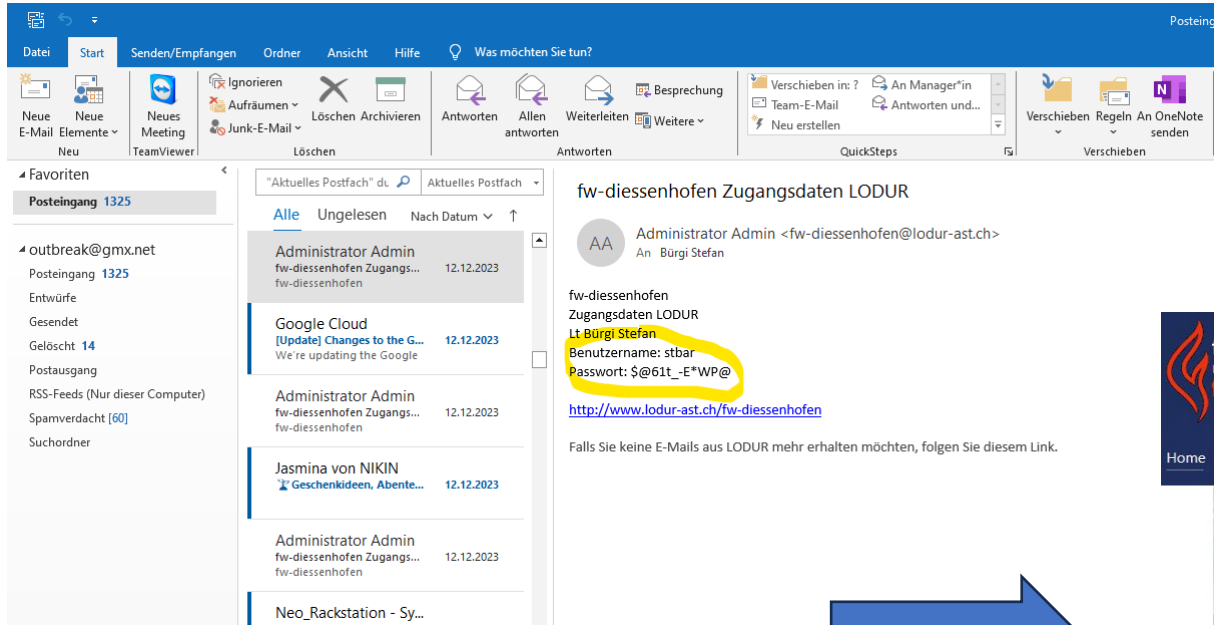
Posteing

Datei Start Senden/Empfangen Ordner Ansicht Hilfe Was möchten Sie tun?

Neue E-Mail Neue Elemente
Neu
Neues Meeting
TeamViewer
Ignorieren
Aufräumen
Junk-E-Mail
Löschen Archivieren
Löschen
Antworten Allen antworten Weiterleiten Besprechung Weitere
Antworten
Verschieben in: ?
Team-E-Mail
Neu erstellen
An Manager*in
Antworten und...
QuickSteps
Verschieben Regeln An OneNote senden
Verschieben

Favoriten
Posteingang 1325

outbreak@gmx.net
Posteingang 1325
Entwürfe
Gesendet
Gelöscht 14
Postausgang
RSS-Feeds (Nur dieser Computer)
Spamverdacht [60]
Suchordner

"Aktuelles Postfach" du
Aktuelles Postfach
Alle Ungelesen Nach Datum

Administrator Admin
fw-diessenhofen Zugangs... 12.12.2023
fw-diessenhofen

Google Cloud
[Update] Changes to the G... 12.12.2023
We're updating the Google

Administrator Admin
fw-diessenhofen Zugangs... 12.12.2023
fw-diessenhofen

Jasmina von NIKIN
Geschenkideen, Abente... 12.12.2023

Administrator Admin
fw-diessenhofen Zugangs... 12.12.2023
fw-diessenhofen

Neo_Rackstation - Sy...

fw-diessenhofen Zugangsdaten LODUR

AA
Administrator Admin <fw-diessenhofen@lodur-ast.ch>
An Bürgi Stefan

fw-diessenhofen
Zugangsdaten LODUR
Lt Bürgi Stefan
Benutzername: stbar
Passwort: $@61t_-E*WP@

http://www.lodur-ast.ch/fw-diessenhofen

Falls Sie keine E-Mails aus LODUR mehr erhalten möchten, folgen Sie diesem Link.

Home